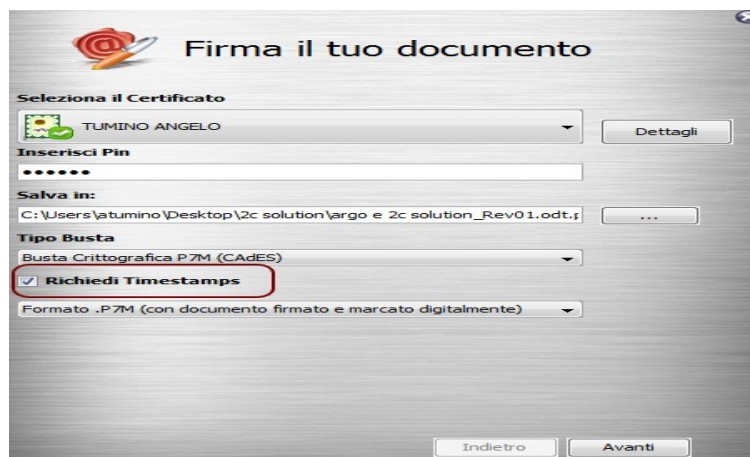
Firma il tuo documento

Seleziona il Certificato

TUMINO ANGELO

Dettagli

Inserisci Pin

••••••

Salva in:

C:\Users\atumino\Desktop\2c solution\argo e 2c solution_Rev01.odt.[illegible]

...

Tipo Busta

Busta Crittografica P7M (CAdES)

Richiedi Timestamps

Formato .P7M (con documento firmato e marcato digitalmente)

Indietro

Avanti